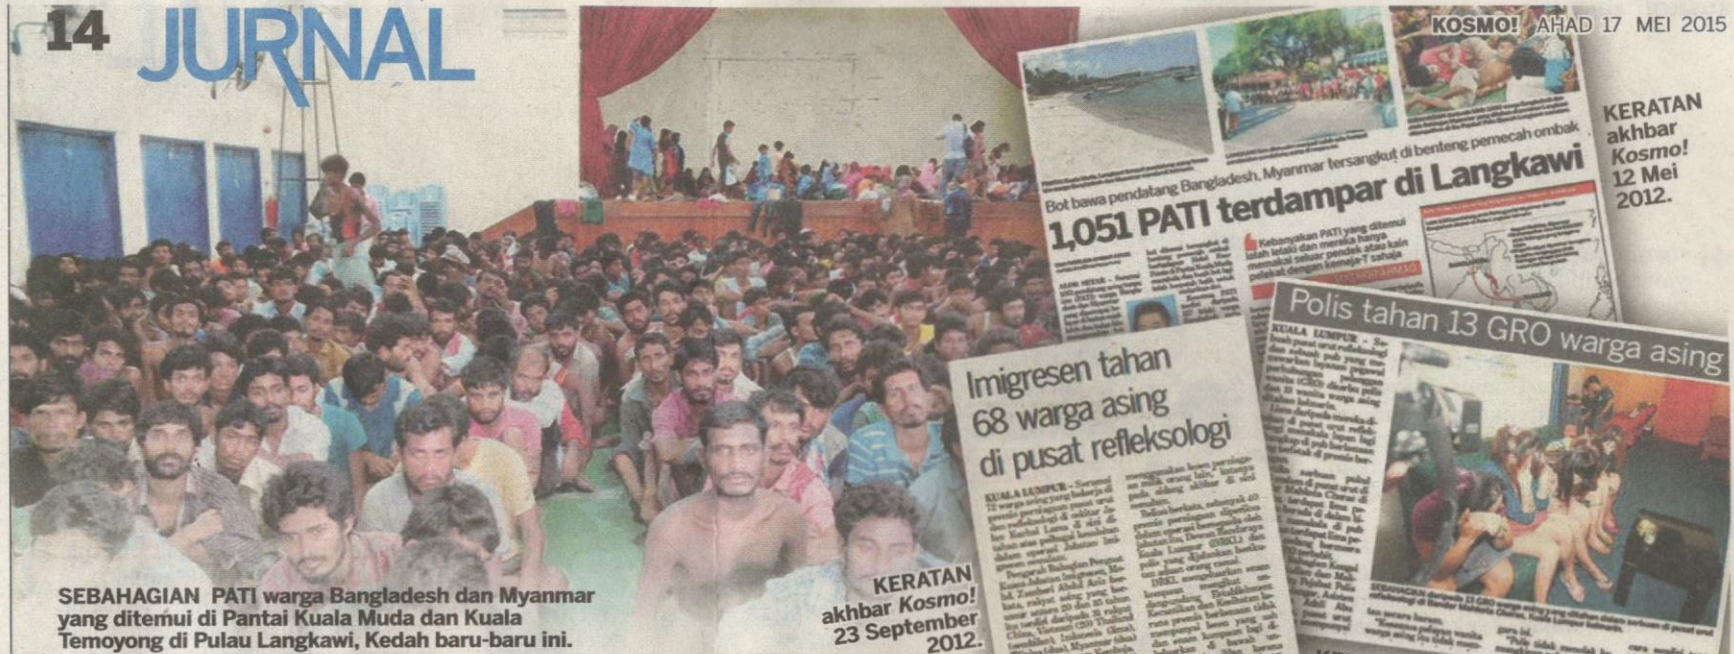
14 JURNAL

KOSMO! AHAD 17 MEI 2015

Bot bawa pendatang Bangladesh, Myanmar tersangkut di benteng pemecah ombak

1,051 PATI terdampar di Langkawi

Kebanyakan PATI yang ditemui ialah lelaki dan mereka hanya memakai seluar pendek atau kain pelekat dengan berbaju-T sahaja

KERATAN akhbar Kosmo! 12 Mei 2012.

Polis tahan 13 GRO warga asing

Imigresen tahan 68 warga asing di pusat refleksologi

KERATAN akhbar Kosmo! 23 September 2012.

SEBAHAGIAN PATI warga Bangladesh dan Myanmar yang ditemui di Pantai Kuala Muda dan Kuala Temoyong di Pulau Langkawi, Kedah baru-baru ini.